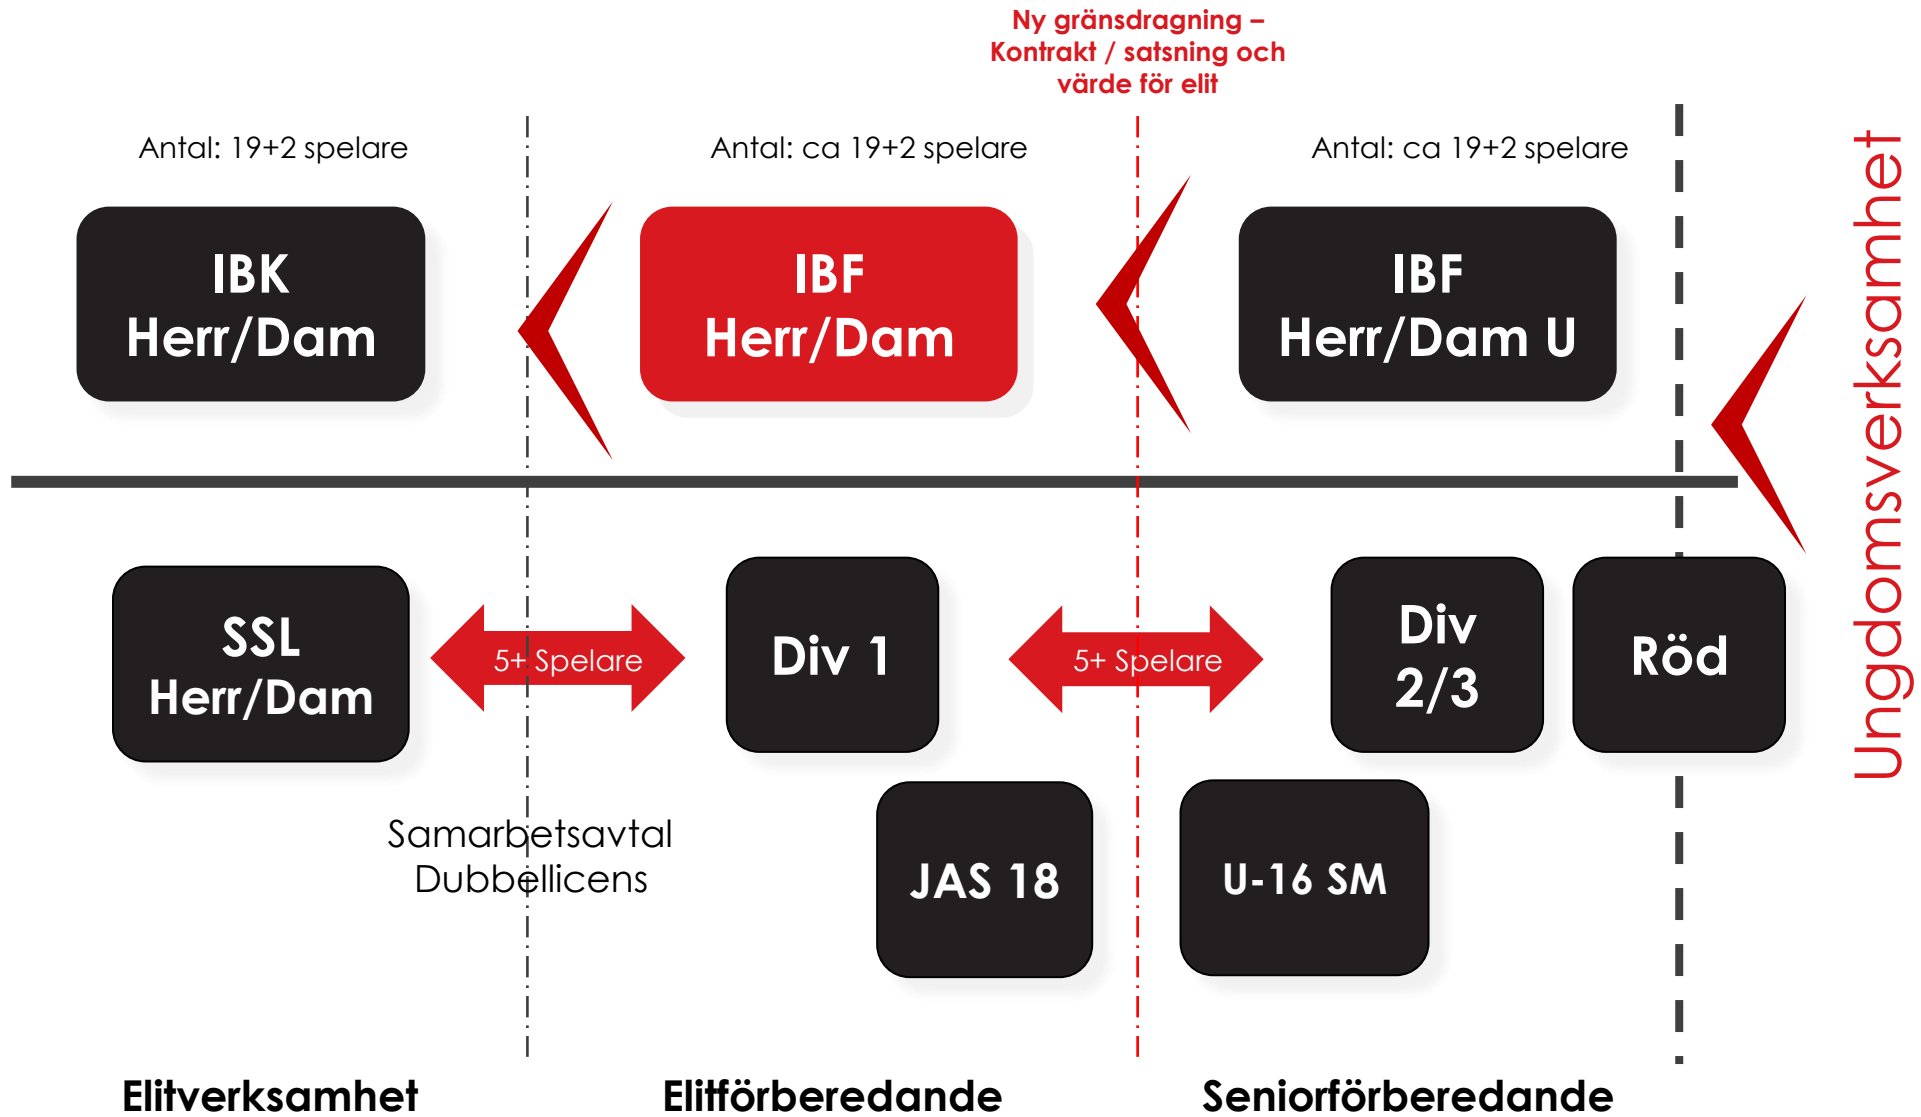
Ny gränsdragning – Kontrakt / satsning och värde för elit

Antal: 19+2 spelare

Antal: ca 19+2 spelare

Antal: ca 19+2 spelare

IBK Herr/Dam

IBF Herr/Dam

IBF Herr/Dam U

Ungdomsverksamhet

SSL Herr/Dam

5+ Spelare

Div 1

5+ Spelare

Div 2/3

Röd

Samarbetsavtal Dubbellicens

JAS 18

U-16 SM

Elitverksamhet

Elitförberedande

Seniorförberedande